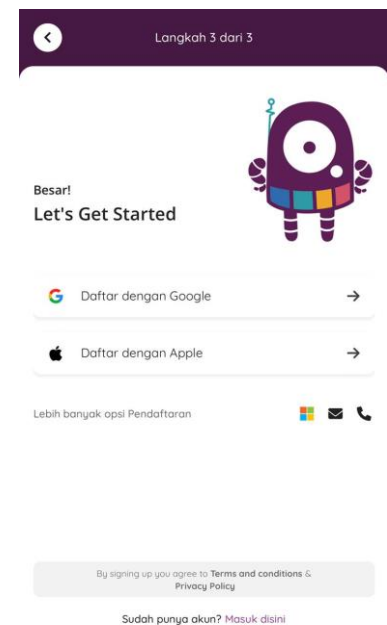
Langkah 3 dari 3

Besar!
Let's Get Started

Daftar dengan Google

Daftar dengan Apple

Lebih banyak opsi Pendaftaran

By signing up you agree to Terms and conditions & Privacy Policy

Sudah punya akun? Masuk disini